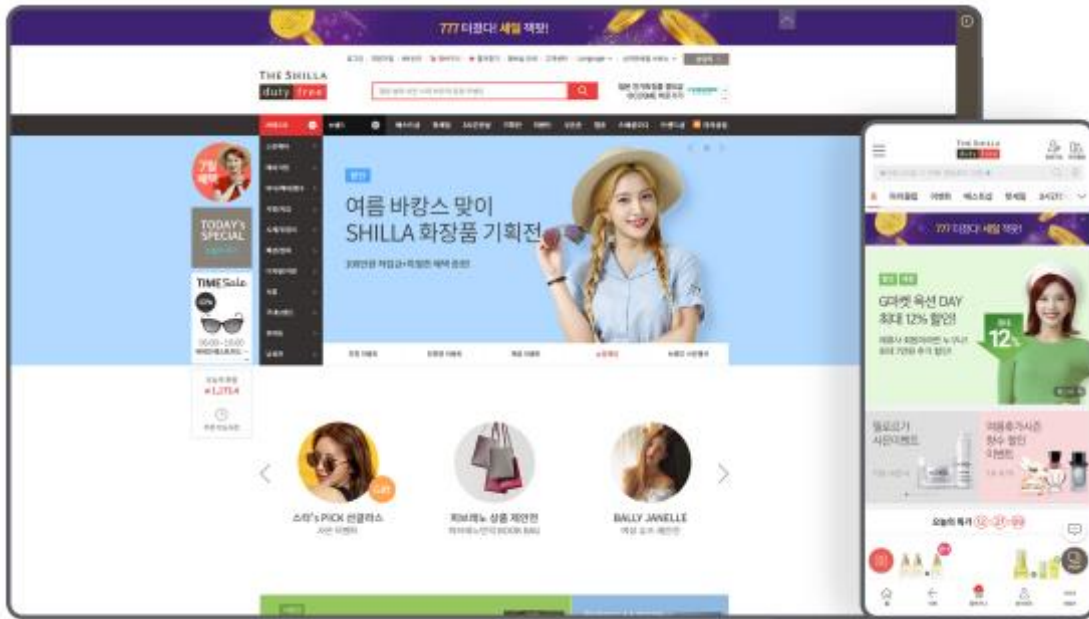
777 더준다! 세일 잭팟!

THE SHILLA duty free

TODAY'S SPECIAL

TIME Sale

여름 바캉스 맞이 SHILLA 화장품 기획전

스타's PICK 선글라스

피브레노 상품 제안전

BALLY JANELLE

THE SHILLA duty free

777 더준다! 세일 잭팟!

G마켓 옥션 DAY 최대 12% 할인

12%

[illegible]